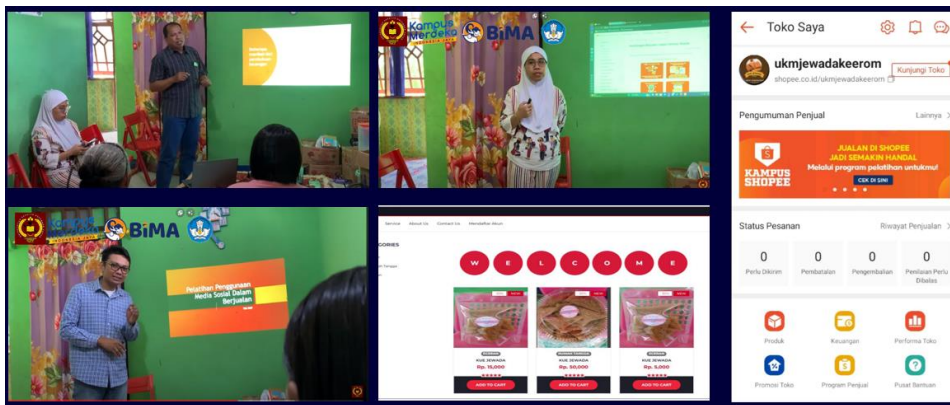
Kampus Merdeka BiMA

Kampus Merdeka BiMA

Pelatihan Penggunaan Media Sosial Dalam Berjualan

Service About Us Contact Us Mendaftar Akun

GORIES

W E L C O M E

KUE JEWADA
Rp. 15,000
ADD TO CART

KUE JEWADA
Rp. 50,000
ADD TO CART

KUE JEWADA
Rp. 5,000
ADD TO CART

Toko Saya

ukmjewadakeerom
shopee.co.id/ukmjewadakeerom
Kunjungi Toko

Pengumuman Penjual
Lainnya

KAMPUS SHOPEE
JUALAN DI SHOPEE JADI SEMAKIN HANDAL
Melalui program pelatihan untukmu!
CEK DI SINI

Status Pesanan
Riwayat Penjualan

| 0 | 0 | 0 | 0 |
|---|---|---|---|
| Perlu Dikirim | Pembatalan | Pengembalian | Penilaian Perlu Dibalas |

Produk
Keuangan
Performa Toko
Promosi Toko
Program Penjual
Pusat Bantuan